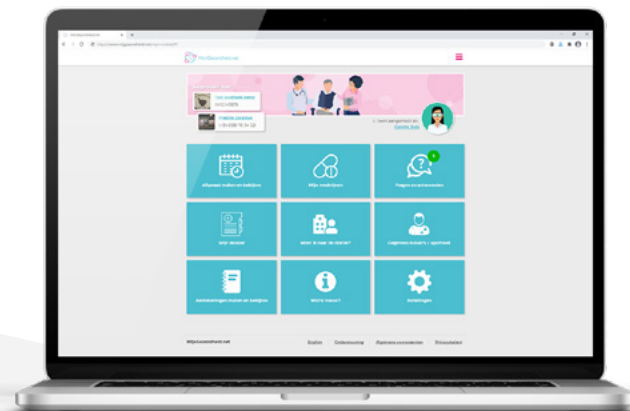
MijnGezondheid.net

Afspraak maken en bekijken

Mijn medicijnen

Vragen en antwoorden

Naar de huisarts?

Gegevens huisarts / apotheek

Meetwaarden

Wat is nieuw?

Instellingen

MijnGezondheid.net

English

Ondersteuning

Algemene voorwaarden

Privacybeleid